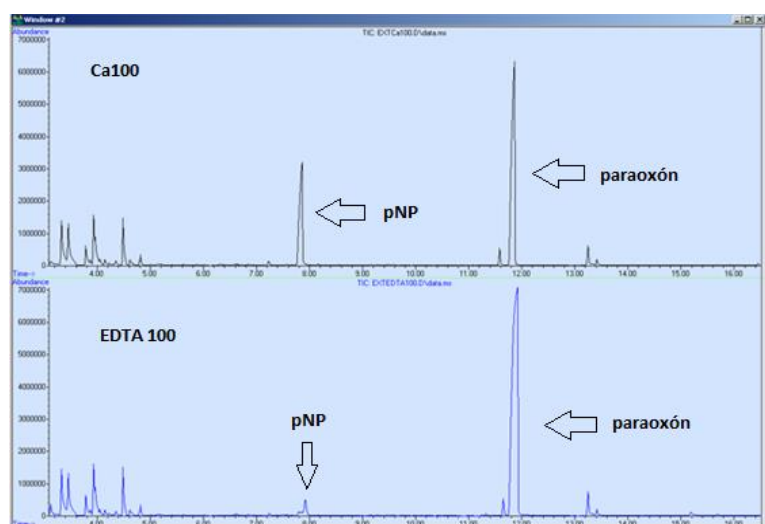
Window #2

Abundance

TIC: EXTCa100.D\data.ms

7000000

6000000

5000000

4000000

3000000

2000000

1000000

Ca100

pNP

paraoxón

Time-->

4.00 5.00 6.00 7.00 8.00 9.00 10.00 11.00 12.00 13.00 14.00 15.00 16.00

Abundance

TIC: EXTEDTA100.D\data.ms

7000000

6000000

5000000

4000000

3000000

2000000

1000000

EDTA 100

pNP

paraoxón

Time-->

4.00 5.00 6.00 7.00 8.00 9.00 10.00 11.00 12.00 13.00 14.00 15.00 16.00